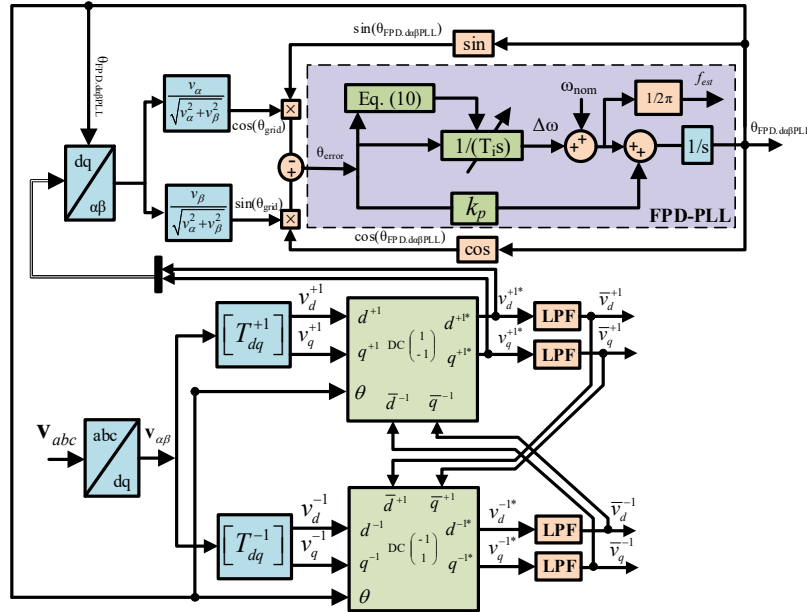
$\sin(\theta_{FPD.d\alpha\beta PLL})$

sin

$\theta_{FPD.d\alpha\beta PLL}$

$\frac{v_\alpha}{\sqrt{v_\alpha^2+v_\beta^2}}$

$\cos(\theta_{grid})$

Eq. (10)

$\omega_{nom}$

1/2π

$f_{est}$

dq

αβ

$\theta_{error}$

1/(T$_i$s)

Δω

1/s

$\theta_{FPD.d\alpha\beta PLL}$

$\frac{v_\beta}{\sqrt{v_\alpha^2+v_\beta^2}}$

$\sin(\theta_{grid})$

$k_p$

FPD-PLL

$\cos(\theta_{FPD.d\alpha\beta PLL})$

cos

$v_d^{+1}$

$v_d^{+1*}$

LPF

$\overline{v}_d^{+1}$

$\left[T_{dq}^{+1}\right]$

$d^{+1}$

$d^{+1*}$

$v_q^{+1}$

$q^{+1}$

DC $\begin{pmatrix}1\\-1\end{pmatrix}$

$q^{+1*}$

$v_q^{+1*}$

LPF

$\overline{v}_q^{+1}$

$\theta$

$\overline{d}^{-1}$

$\overline{q}^{-1}$

$\mathbf{V}_{abc}$

abc

dq

$\mathbf{v}_{\alpha\beta}$

$\overline{d}^{+1}$

$\overline{q}^{+1}$

$v_d^{-1}$

$d^{-1}$

$d^{-1*}$

$v_d^{-1*}$

$\overline{v}_d^{-1}$

$\left[T_{dq}^{-1}\right]$

DC $\begin{pmatrix}-1\\1\end{pmatrix}$

LPF

$v_q^{-1}$

$q^{-1}$

$q^{-1*}$

$v_q^{-1*}$

$\overline{v}_q^{-1}$

LPF

$\theta$